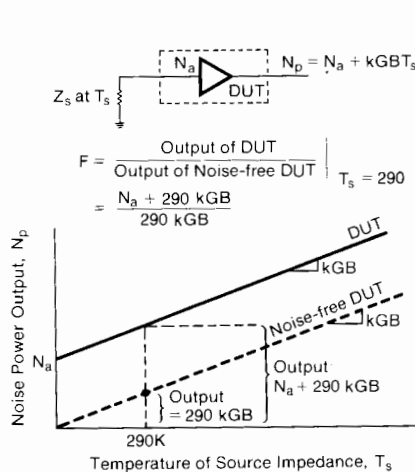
$N_a$

DUT

$N_p = N_a + kGBT_s$

$Z_s$ at $T_s$

$F = \frac{\text{Output of DUT}}{\text{Output of Noise-free DUT}} \Big|_{T_s = 290}$

$= \frac{N_a + 290\ kGB}{290\ kGB}$

Noise Power Output, $N_p$

DUT

kGB

Noise-free DUT

kGB

$N_a$

Output
$N_a + 290$ kGB

Output
= 290 kGB

290K

Temperature of Source Impedance, $T_s$